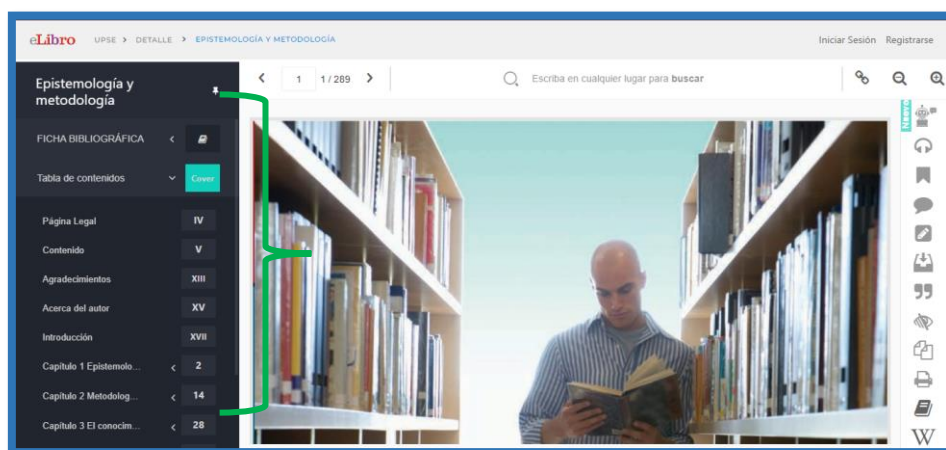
eLibro UPSE > DETALLE > EPISTEMOLOGÍA Y METODOLOGÍA

Iniciar Sesión Registrarse

Epistemología y metodología

FICHA BIBLIOGRÁFICA

Tabla de contenidos Cover

Página Legal IV

Contenido V

Agradecimientos XIII

Acerca del autor XV

Introducción XVII

Capítulo 1 Epistemolo... 2

Capítulo 2 Metodolog... 14

Capítulo 3 El conocim... 28

1 1 / 289

Escriba en cualquier lugar para buscar

Nuevo

W